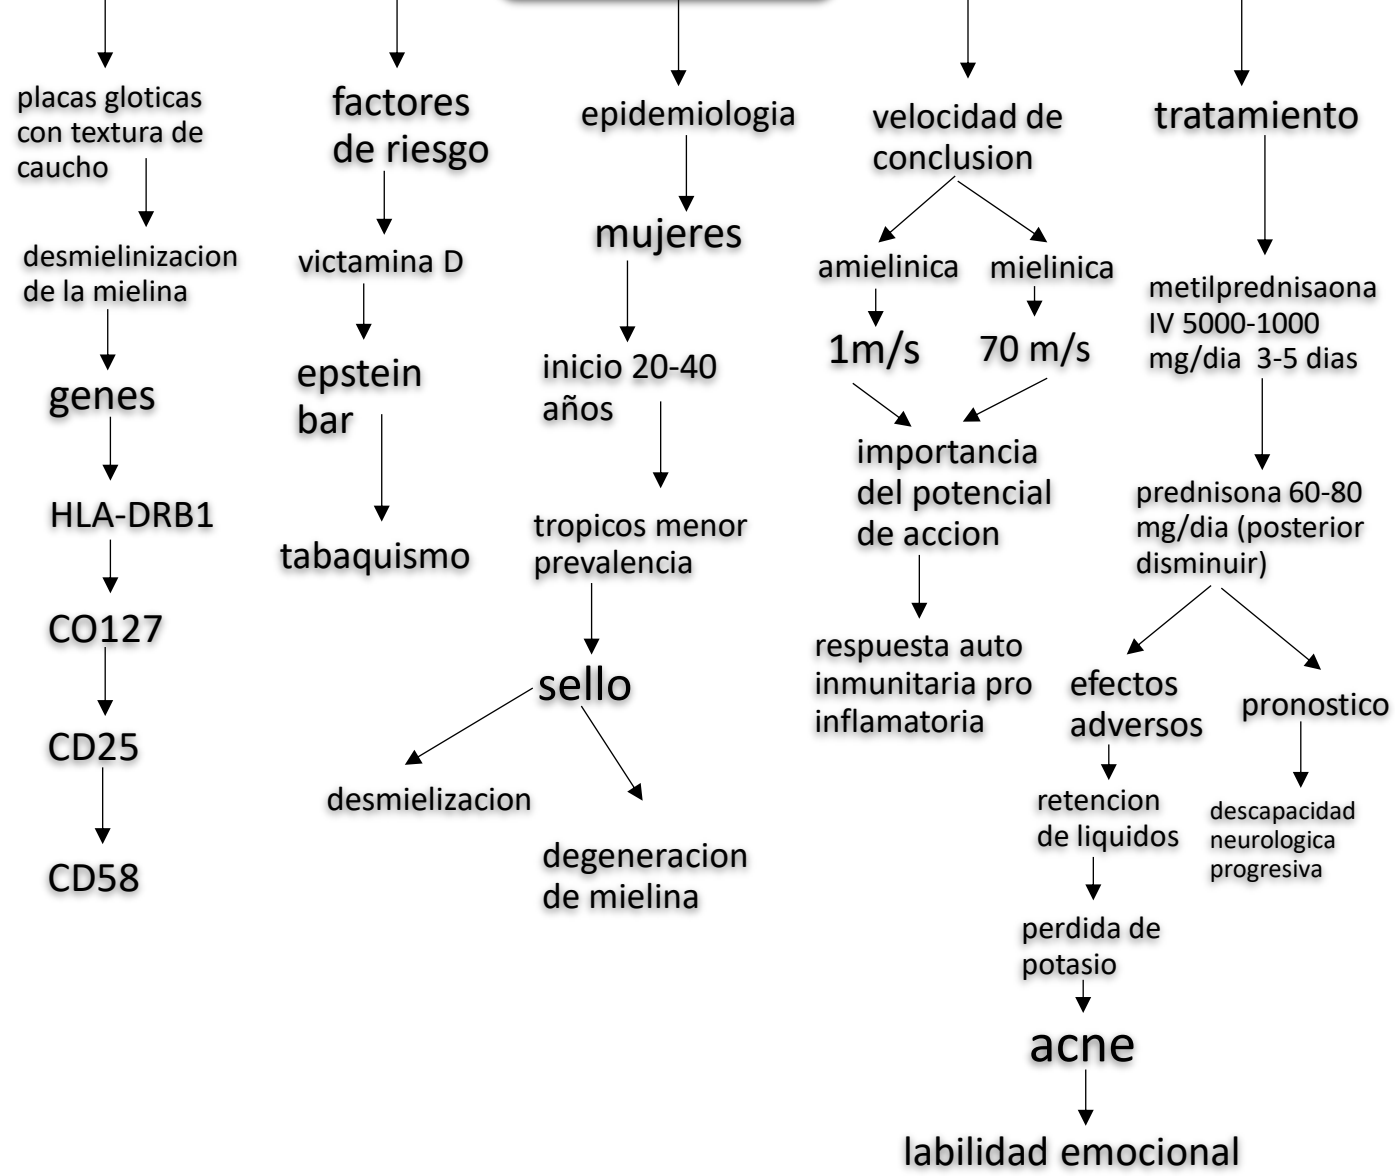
placas gloticas con textura de caucho

desmielinizacion de la mielina

genes

HLA-DRB1

CO127

CD25

CD58

factores de riesgo

victamina D

epstein bar

tabaquismo

epidemiologia

mujeres

inicio 20-40 años

tropicos menor prevalencia

sello

desmielizacion

degeneracion de mielina

velocidad de conclusion

amielinica

mielinica

1m/s

70 m/s

importancia del potencial de accion

respuesta auto inmunitaria pro inflamatoria

tratamiento

metilprednisaona IV 5000-1000 mg/dia 3-5 dias

prednisona 60-80 mg/dia (posterior disminuir)

efectos adversos

retencion de liquidos

perdida de potasio

acne

labilidad emocional

pronostico

descapacidad neurologica progresiva